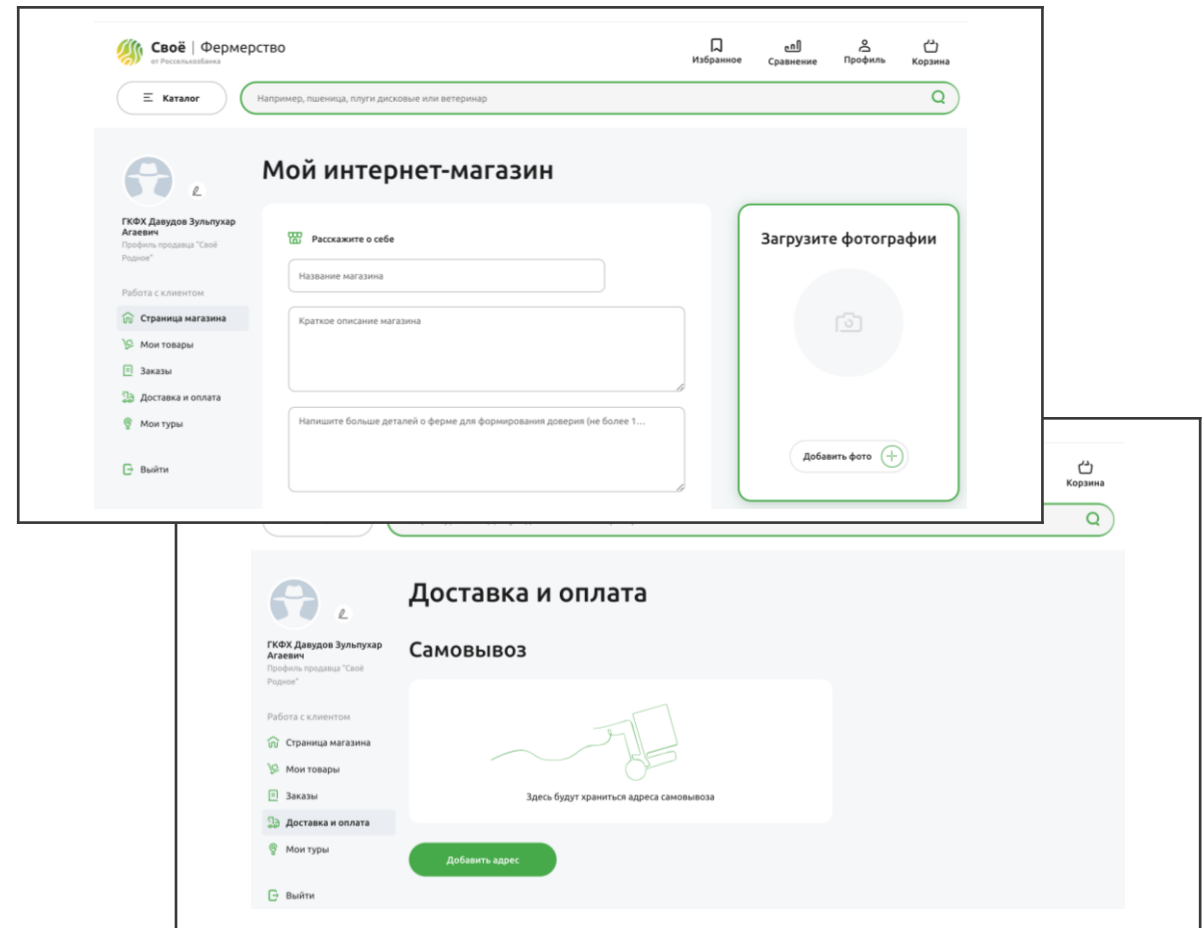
Своё | Фермерство
от Россельхозбанка

Избранное
Сравнение
Профиль
Корзина

Каталог
Например, пшеница, плуги дисковые или ветеринар

ГКФХ Давудов Зульпухар Агаевич
Профиль продавца "Своё Родное"

Работа с клиентом
Страница магазина
Мои товары
Заказы
Доставка и оплата
Мои туры

Выйти

Мой интернет-магазин

Расскажите о себе
Название магазина
Краткое описание магазина
Напишите больше деталей о ферме для формирования доверия (не более 1...

Загрузите фотографии
Добавить фото

Корзина

ГКФХ Давудов Зульпухар Агаевич
Профиль продавца "Своё Родное"

Работа с клиентом
Страница магазина
Мои товары
Заказы
Доставка и оплата
Мои туры

Выйти

Доставка и оплата

Самовывоз

Здесь будут храниться адреса самовывоза

Добавить адрес